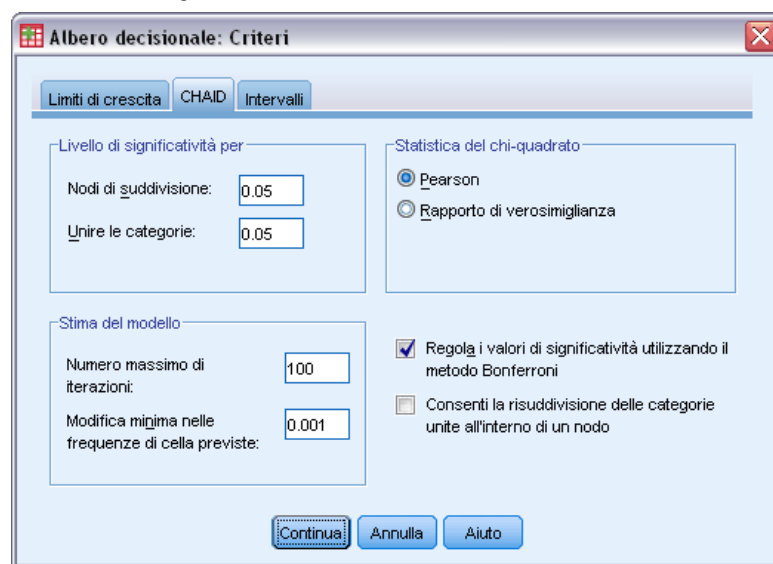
Albero decisionale: Criteri

Limiti di crescita | CHAID | Intervalli

Livello di significatività per

Nodi di suddivisione: 0.05

Unire le categorie: 0.05

Statistica del chi-quadrato

Pearson

Rapporto di verosimiglianza

Stima del modello

Numero massimo di iterazioni: 100

Modifica minima nelle frequenze di cella previste: 0.001

Regola i valori di significatività utilizzando il metodo Bonferroni

Consenti la risuddivisione delle categorie unite all'interno di un nodo

Continua | Annulla | Aiuto